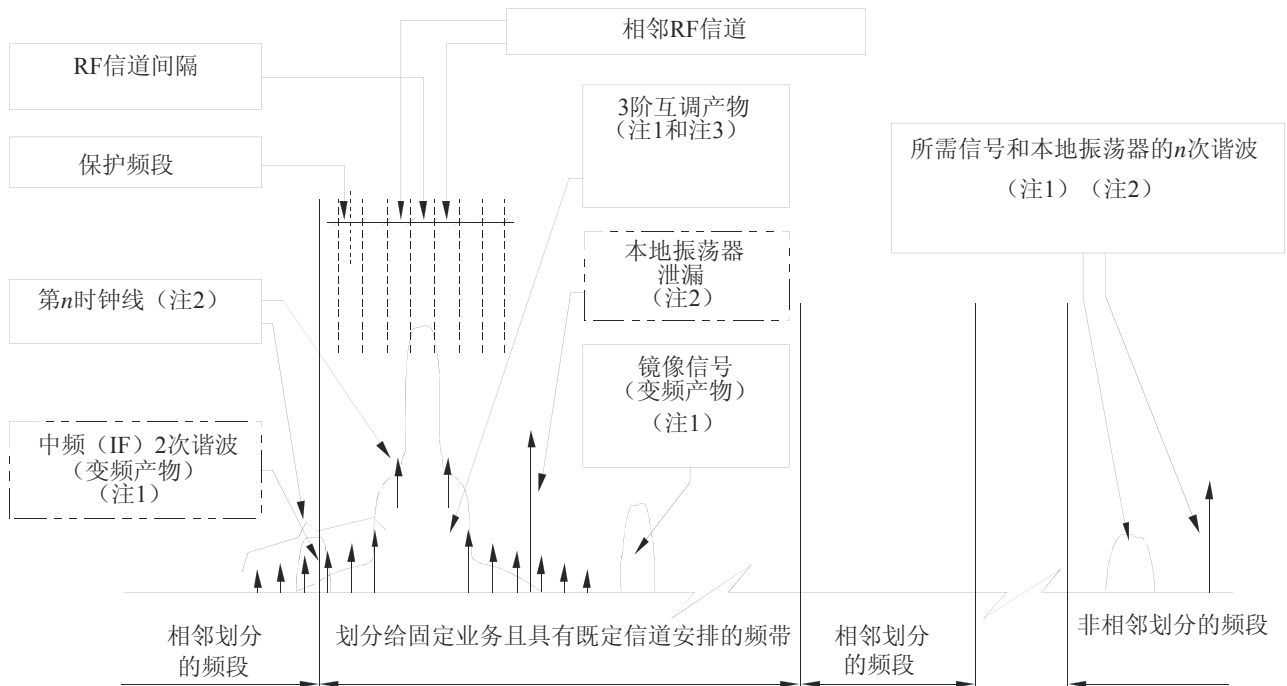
相邻RF信道

RF信道间隔

3阶互调产物
（注1和注3）

所需信号和本地振荡器的$n$次谐波
（注1）（注2）

保护频段

本地振荡器
泄漏
（注2）

第$n$时钟线（注2）

镜像信号
（变频产物）
（注1）

中频（IF）2次谐波
（变频产物）
（注1）

相邻划分
的频段

划分给固定业务且具有既定信道安排的频带

相邻划分
的频段

非相邻划分的频段